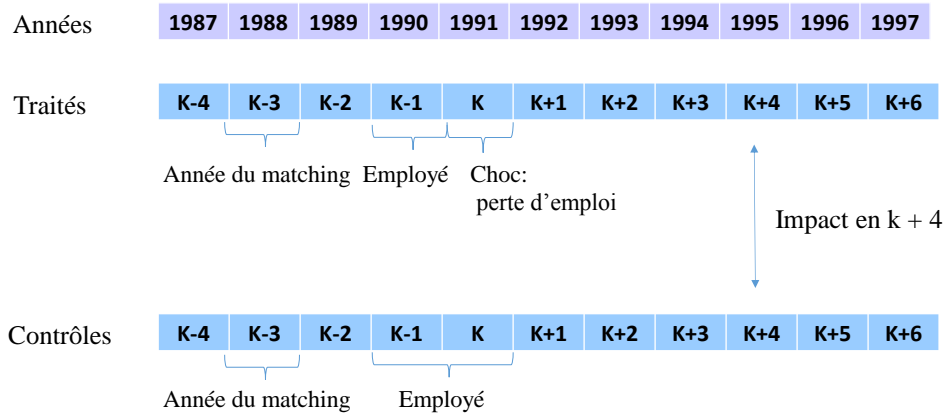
Années

| 1987 | 1988 | 1989 | 1990 | 1991 | 1992 | 1993 | 1994 | 1995 | 1996 | 1997 |
|---|---|---|---|---|---|---|---|---|---|---|

Traités

| K-4 | K-3 | K-2 | K-1 | K | K+1 | K+2 | K+3 | K+4 | K+5 | K+6 |
|---|---|---|---|---|---|---|---|---|---|---|

Année du matching Employé Choc: perte d'emploi

Impact en k + 4

Contrôles

| K-4 | K-3 | K-2 | K-1 | K | K+1 | K+2 | K+3 | K+4 | K+5 | K+6 |
|---|---|---|---|---|---|---|---|---|---|---|

Année du matching Employé